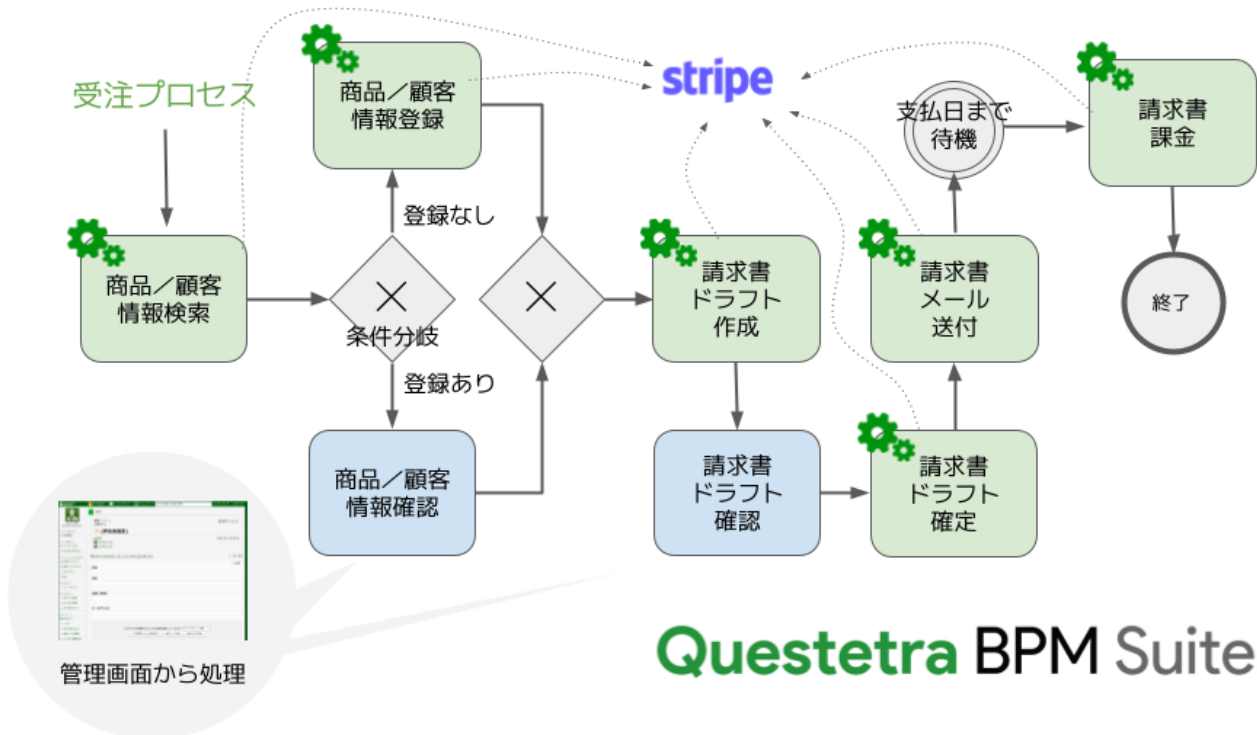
受注プロセス

商品／顧客情報検索

条件分岐

登録なし

登録あり

商品／顧客情報登録

商品／顧客情報確認

stripe

請求書ドラフト作成

請求書ドラフト確認

請求書ドラフト確定

請求書メール送付

支払日まで待機

請求書課金

終了

管理画面から処理

Questetra BPM Suite